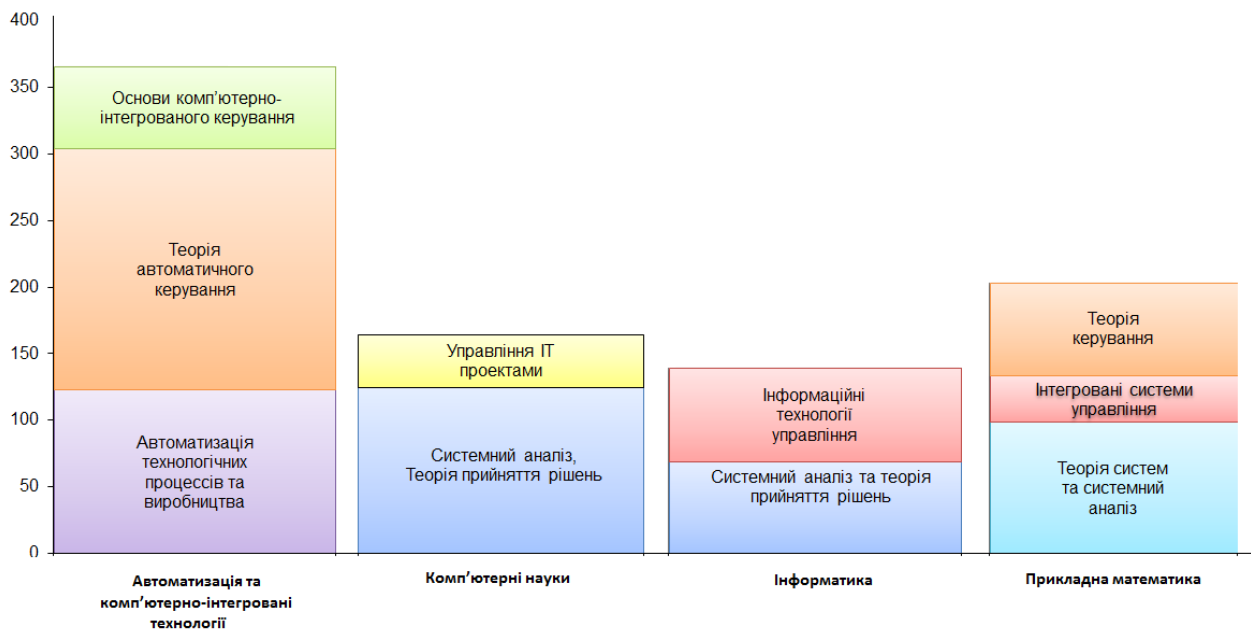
400
350
300
250
200
150
100
50
0

Основи комп'ютерно-інтегрованого керування

Теорія автоматичного керування

Автоматизація технологічних процессів та виробництва

Управління IT проектами

Системний аналіз, Теорія прийняття рішень

Інформаційні технології управління

Системний аналіз та теорія прийняття рішень

Теорія керування

Інтегровані системи управління

Теорія систем та системний аналіз

Автоматизація та комп'ютерно-інтегровані технології

Комп'ютерні науки

Інформатика

Прикладна математика